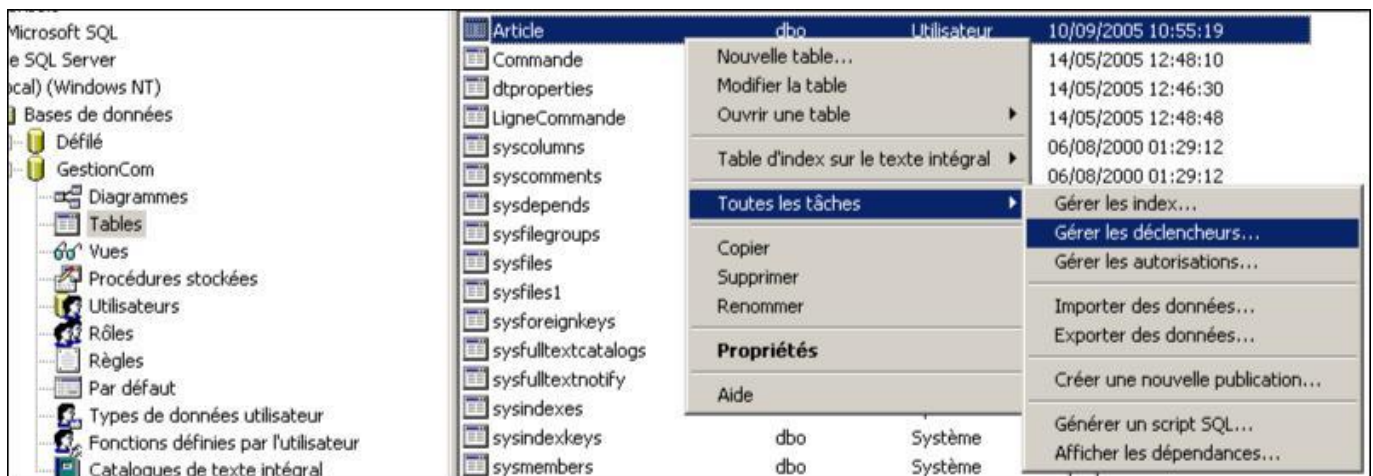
Microsoft SQL
e SQL Server
ocal) (Windows NT)
Bases de données
Défilé
GestionCom
Diagrammes
Tables
Vues
Procédures stockées
Utilisateurs
Rôles
Règles
Par défaut
Types de données utilisateur
Fonctions définies par l'utilisateur
Catalogues de texte intégral

Article dbo Utilisateur 10/09/2005 10:55:19
Commande 14/05/2005 12:48:10
dtproperties 14/05/2005 12:46:30
LigneCommande 14/05/2005 12:48:48
syscolumns 06/08/2000 01:29:12
syscomments 06/08/2000 01:29:12
sysdepends
sysfilegroups
sysfiles
sysfiles1
sysforeignkeys
sysfulltextcatalogs
sysfulltextnotify
sysindexes
sysindexkeys dbo Système
sysmembers dbo Système

Nouvelle table...
Modifier la table
Ouvrir une table
Table d'index sur le texte intégral
Toutes les tâches
Copier
Supprimer
Renommer
Propriétés
Aide

Gérer les index...
Gérer les déclencheurs...
Gérer les autorisations...
Importer des données...
Exporter des données...
Créer une nouvelle publication...
Générer un script SQL...
Afficher les dépendances...